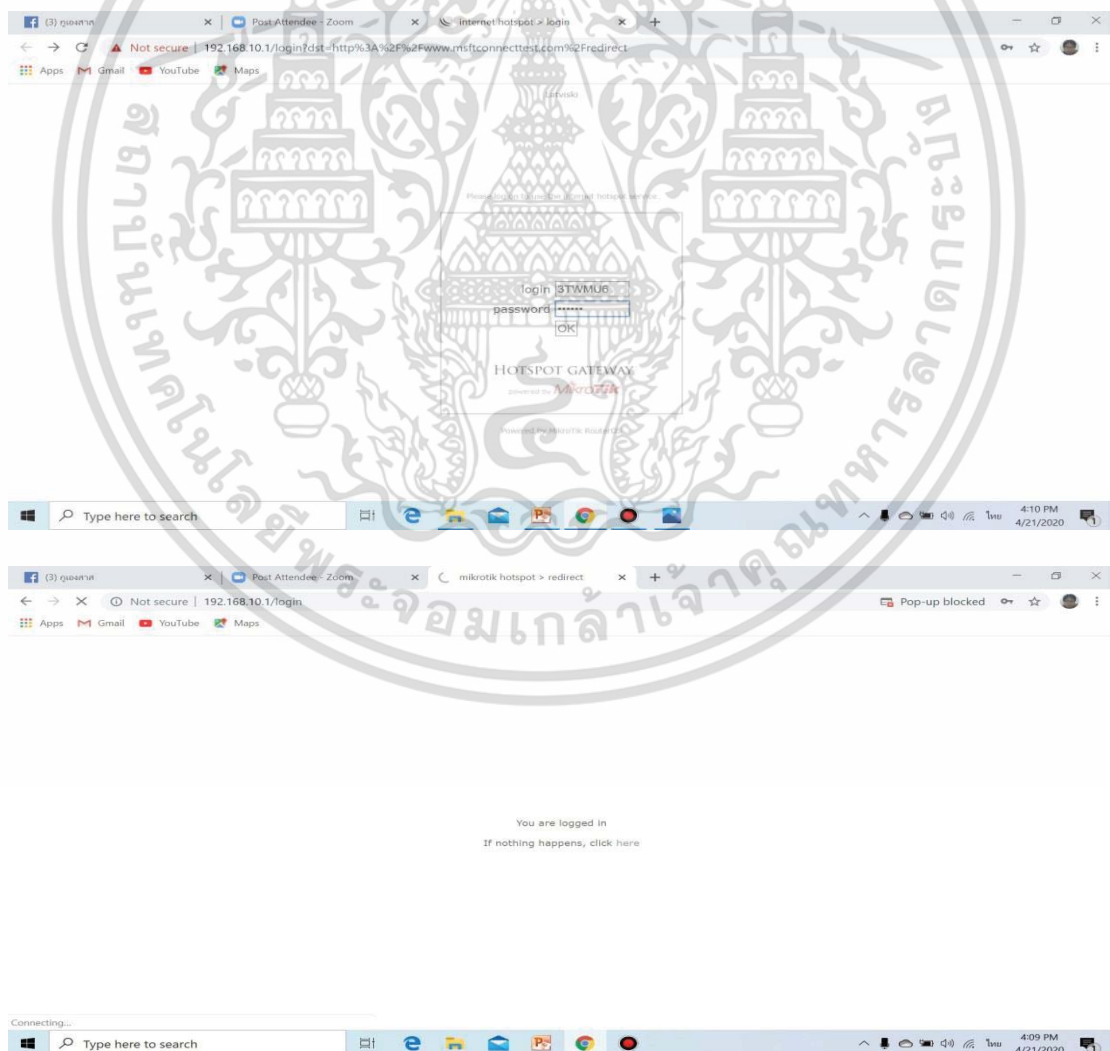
(3) ดูเองสาส
Post Attendee - Zoom
internet hotspot > login
Not secure | 192.168.10.1/login?dst=http%3A%2F%2Fwww.msftconnecttest.com%2Fredirect
Apps Gmail YouTube Maps

latviski

Please log on to use the internet hotspot service

login 3TWMU6
password ••••••
OK

HOTSPOT GATEWAY
powered by MikroTik

Powered by MikroTik RouterOS

Type here to search
ไทย 4:10 PM 4/21/2020

(3) ดูเองสาส
Post Attendee - Zoom
mikrotik hotspot > redirect
Not secure | 192.168.10.1/login
Pop-up blocked
Apps Gmail YouTube Maps

You are logged in
If nothing happens, click here

Connecting...
Type here to search
ไทย 4:09 PM 4/21/2020

จอมเกล้าเจ้าคุณทหาร